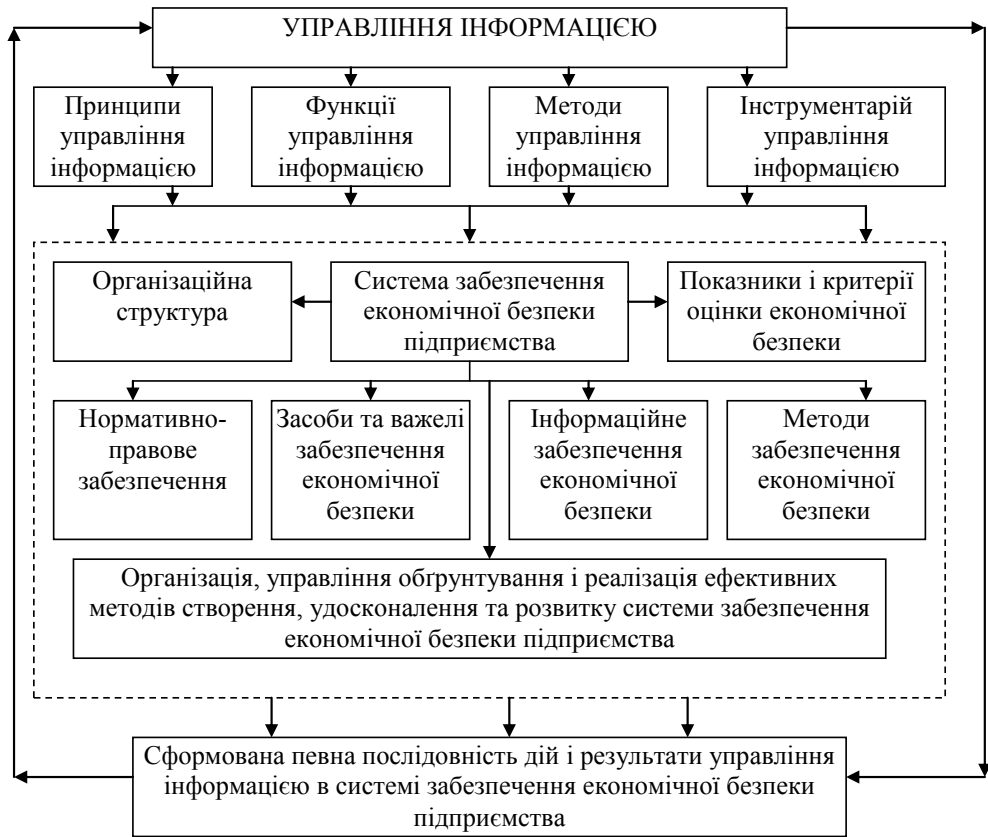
УПРАВЛІННЯ ІНФОРМАЦІЄЮ

Принципи управління інформацією

Функції управління інформацією

Методи управління інформацією

Інструментарій управління інформацією

Організаційна структура

Система забезпечення економічної безпеки підприємства

Показники і критерії оцінки економічної безпеки

Нормативно-правове забезпечення

Засоби та важелі забезпечення економічної безпеки

Інформаційне забезпечення економічної безпеки

Методи забезпечення економічної безпеки

Організація, управління обгрунтування і реалізація ефективних методів створення, удосконалення та розвитку системи забезпечення економічної безпеки підприємства

Сформована певна послідовність дій і результати управління інформацією в системі забезпечення економічної безпеки підприємства